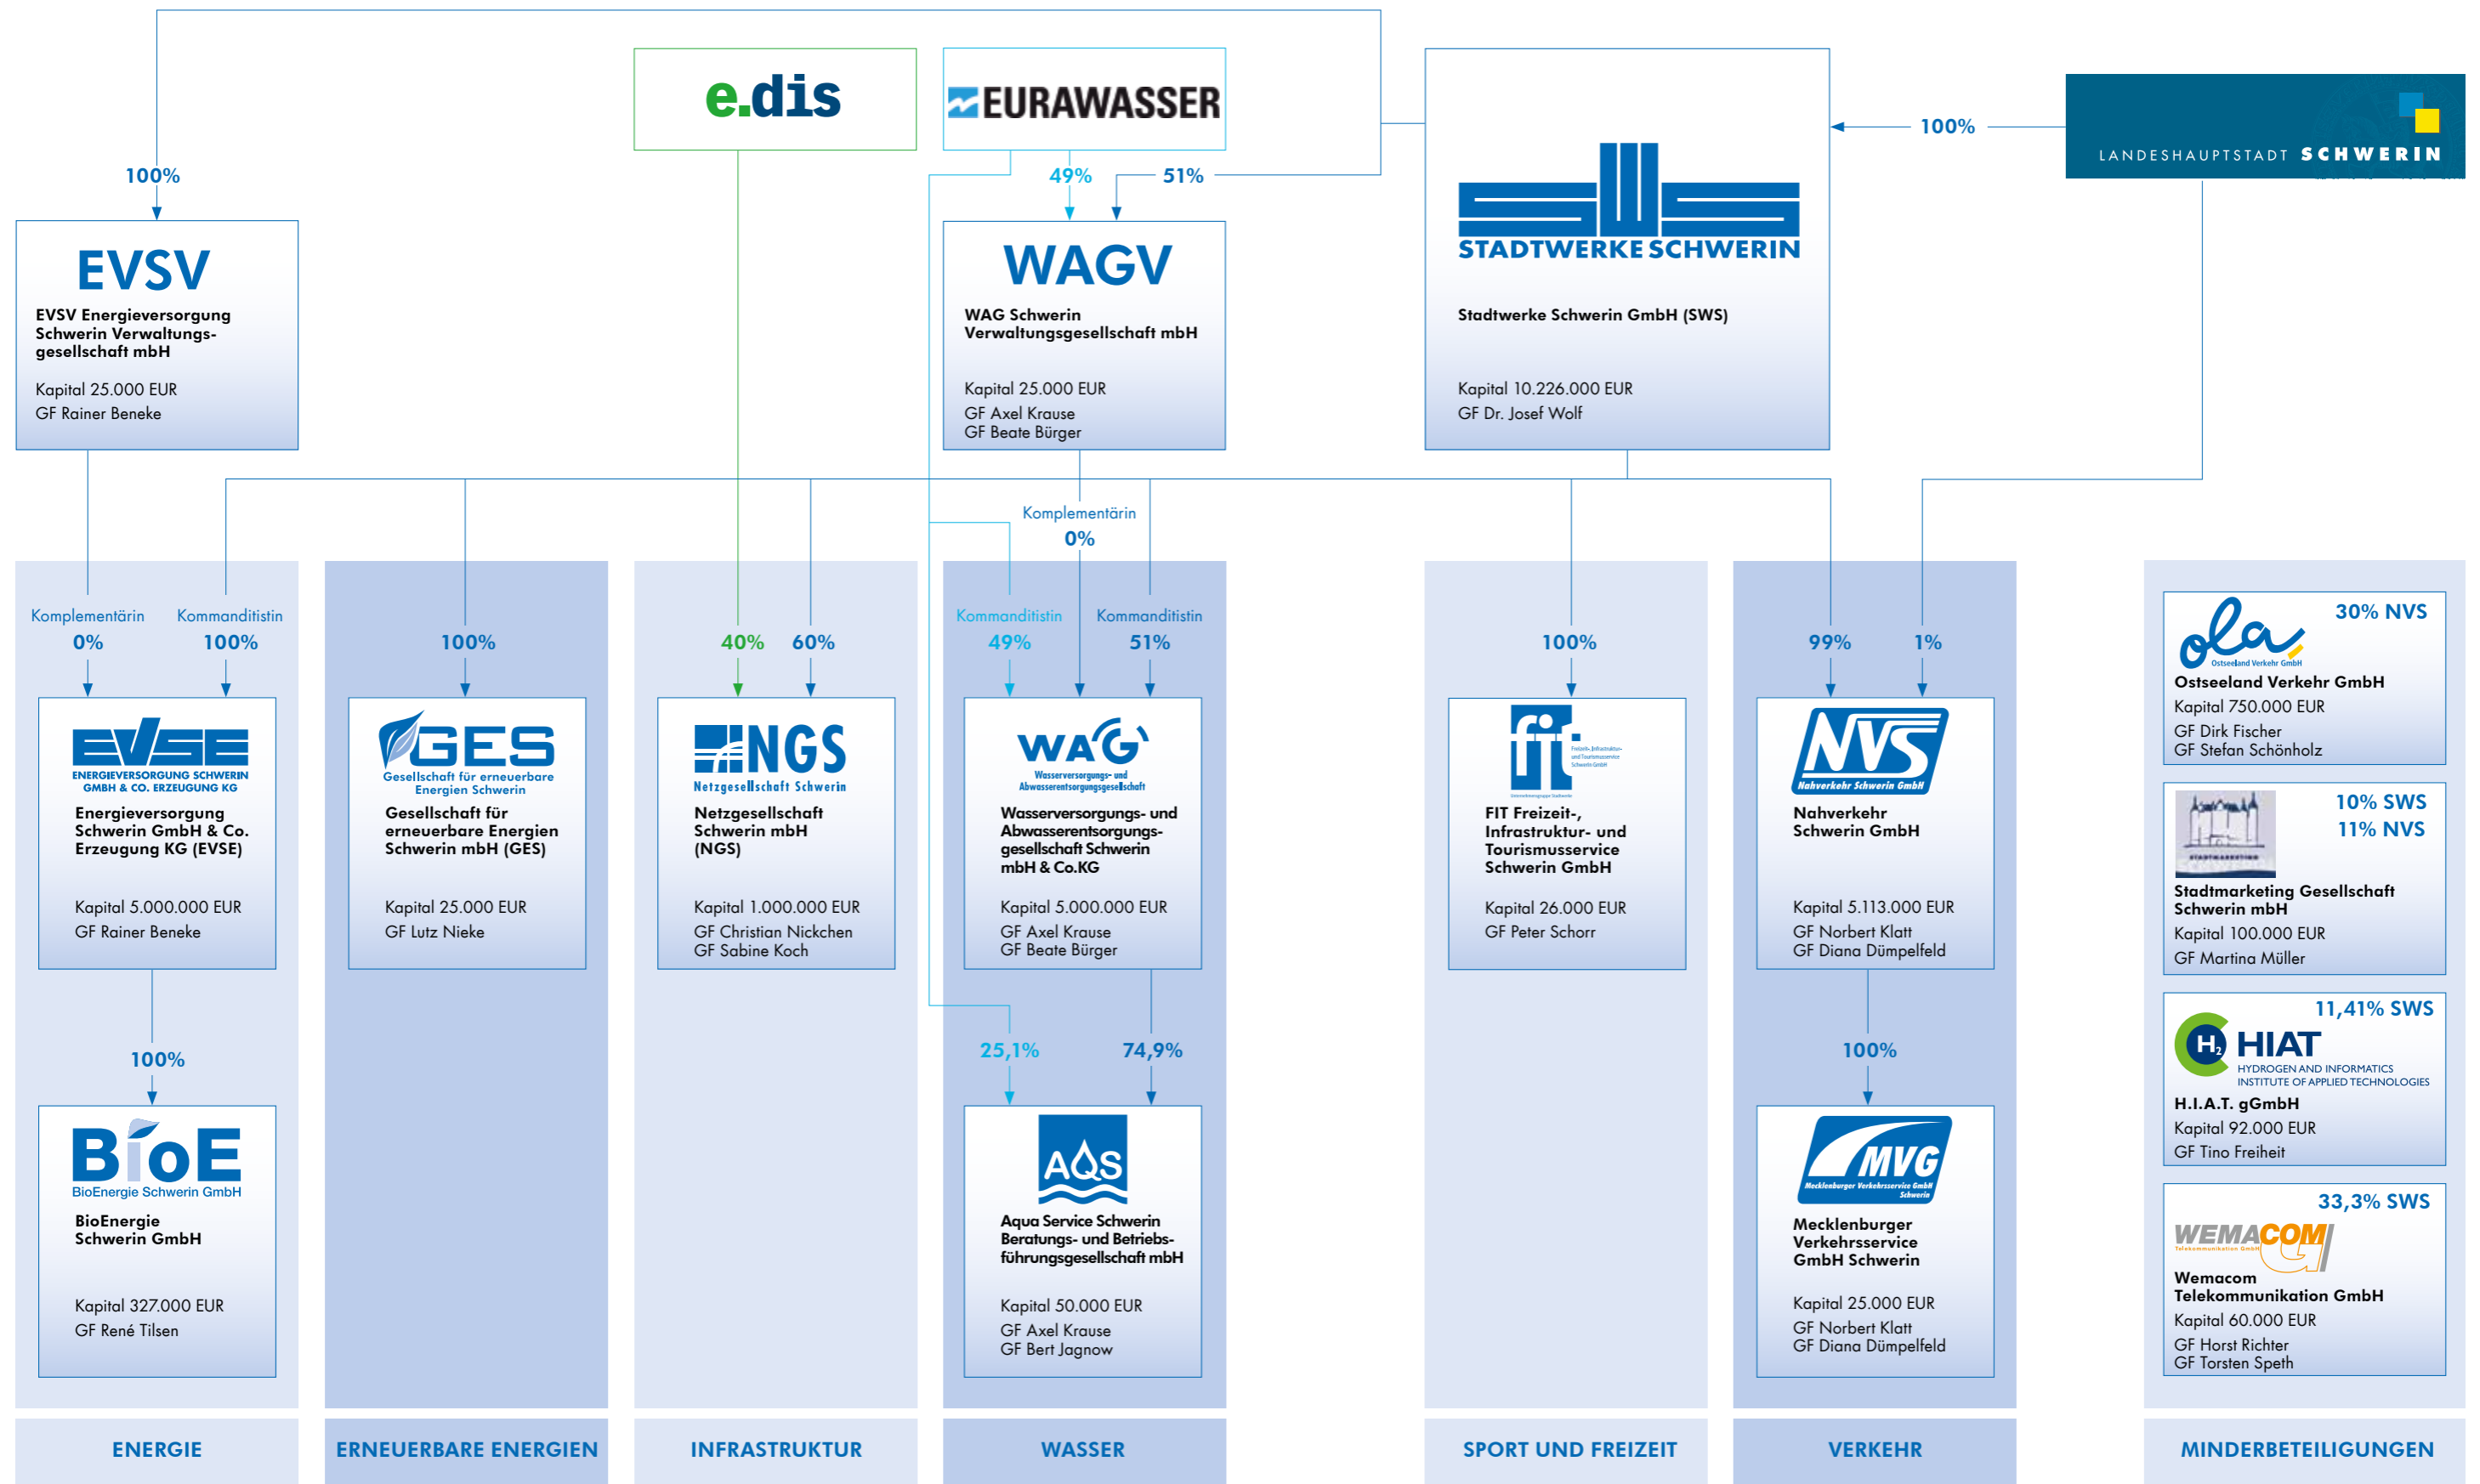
e.dis

EURAWASSER

LANDESHAUPTSTADT SCHWERIN

100%

100%

49%

51%

EVSV
EVSV Energieversorgung Schwerin Verwaltungsgesellschaft mbH
Kapital 25.000 EUR
GF Rainer Beneke

WAGV
WAG Schwerin Verwaltungsgesellschaft mbH
Kapital 25.000 EUR
GF Axel Krause
GF Beate Bürger

STADTWERKE SCHWERIN
Stadtwerke Schwerin GmbH (SWS)
Kapital 10.226.000 EUR
GF Dr. Josef Wolf

Komplementärin
0%

Komplementärin
0%

Kommanditistin
100%

100%

40%

60%

Kommanditistin
49%

Kommanditistin
51%

100%

99%

1%

EVSE
ENERGIEVERSORGUNG SCHWERIN GMBH & CO. ERZEUGUNG KG
Energieversorgung Schwerin GmbH & Co. Erzeugung KG (EVSE)
Kapital 5.000.000 EUR
GF Rainer Beneke

GES
Gesellschaft für erneuerbare Energien Schwerin
Gesellschaft für erneuerbare Energien Schwerin mbH (GES)
Kapital 25.000 EUR
GF Lutz Nieke

NGS
Netzgesellschaft Schwerin
Netzgesellschaft Schwerin mbH (NGS)
Kapital 1.000.000 EUR
GF Christian Nickchen
GF Sabine Koch

WAG
Wasserversorgungs- und Abwasserentsorgungsgesellschaft
Wasserversorgungs- und Abwasserentsorgungsgesellschaft Schwerin mbH & Co.KG
Kapital 5.000.000 EUR
GF Axel Krause
GF Beate Bürger

fit
FIT Freizeit-, Infrastruktur- und Tourismusservice Schwerin GmbH
Kapital 26.000 EUR
GF Peter Schorr

NVS
Nahverkehr Schwerin GmbH
Nahverkehr Schwerin GmbH
Kapital 5.113.000 EUR
GF Norbert Klatt
GF Diana Dümpelfeld

30% NVS
ola
Ostseeland Verkehr GmbH
Ostseeland Verkehr GmbH
Kapital 750.000 EUR
GF Dirk Fischer
GF Stefan Schönholz

10% SWS
11% NVS
Stadtmarketing Gesellschaft Schwerin mbH
Kapital 100.000 EUR
GF Martina Müller

11,41% SWS
HIAT
HYDROGEN AND INFORMATICS INSTITUTE OF APPLIED TECHNOLOGIES
H.I.A.T. gGmbH
Kapital 92.000 EUR
GF Tino Freiheit

33,3% SWS
WEMACOM
Wemacom Telekommunikation GmbH
Kapital 60.000 EUR
GF Horst Richter
GF Torsten Speth

100%

25,1%

74,9%

100%

BioE
BioEnergie Schwerin GmbH
BioEnergie Schwerin GmbH
Kapital 327.000 EUR
GF René Tilsen

AQS
Aqua Service Schwerin Beratungs- und Betriebsführungsgesellschaft mbH
Kapital 50.000 EUR
GF Axel Krause
GF Bert Jagnow

MVG
Mecklenburger Verkehrsservice GmbH Schwerin
Mecklenburger Verkehrsservice GmbH Schwerin
Kapital 25.000 EUR
GF Norbert Klatt
GF Diana Dümpelfeld

ENERGIE

ERNEUERBARE ENERGIEN

INFRASTRUKTUR

WASSER

SPORT UND FREIZEIT

VERKEHR

MINDERBETEILIGUNGEN